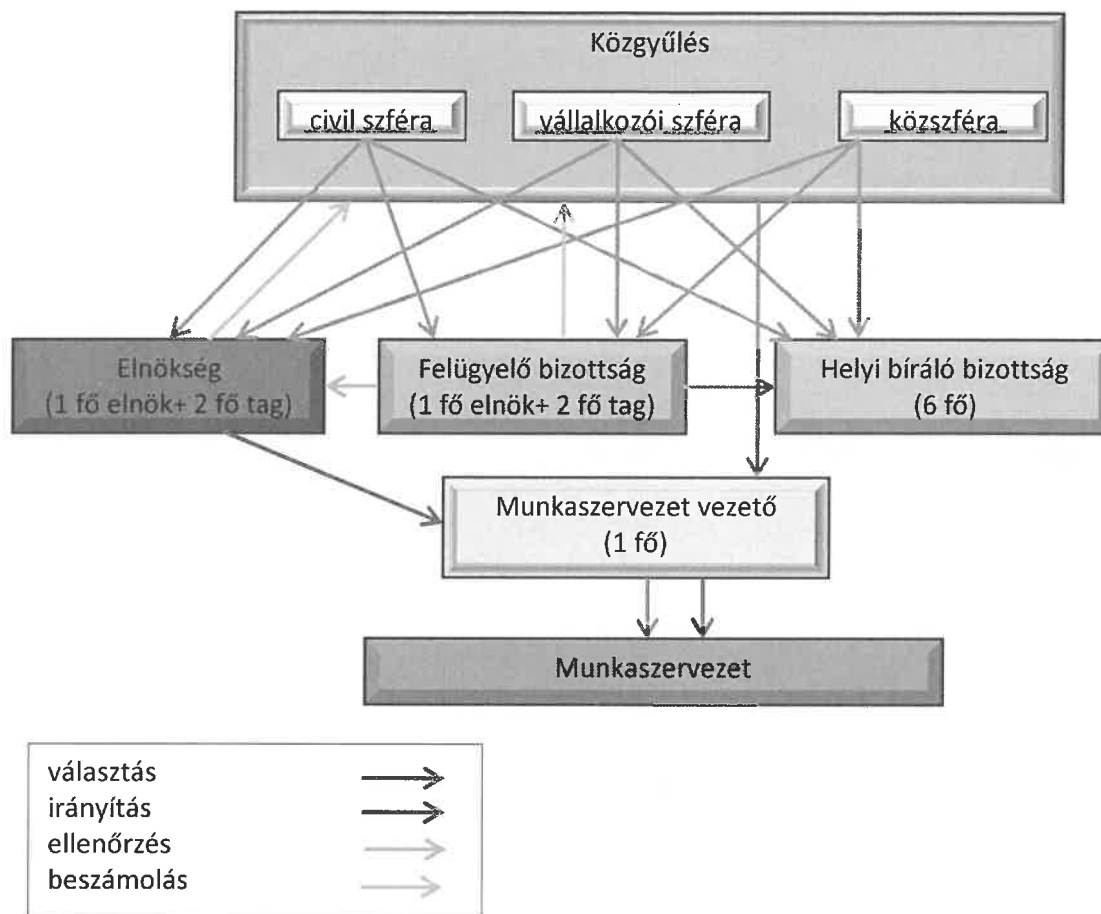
Közgyűlés

civil szféra

vállalkozói szféra

közszféra

Elnökség
(1 fő elnök+ 2 fő tag)

Felügyelő bizottság
(1 fő elnök+ 2 fő tag)

Helyi bíráló bizottság
(6 fő)

Munkaszervezet vezető
(1 fő)

Munkaszervezet

választás
irányítás
ellenőrzés
beszámolás